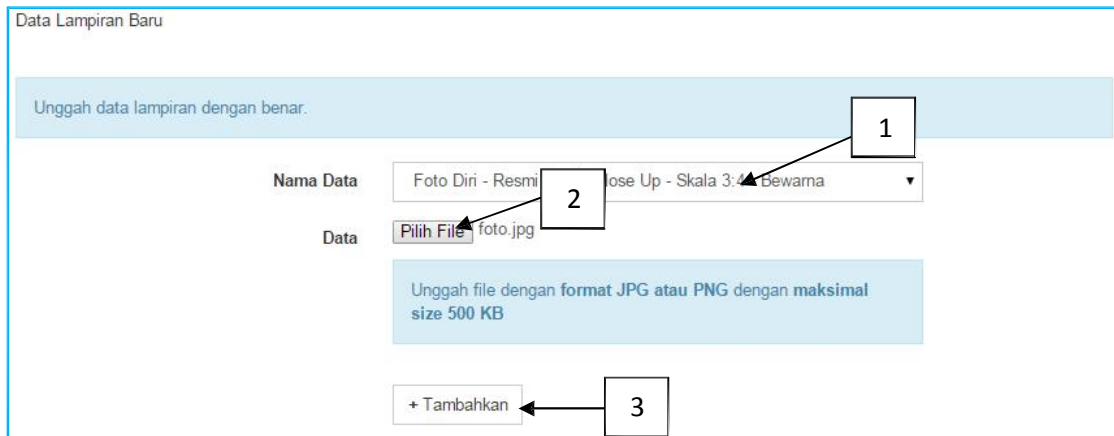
Data Lampiran Baru

Unggah data lampiran dengan benar.

1

Nama Data
Foto Diri - Resmi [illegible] lose Up - Skala 3:4 - Bewarna

2

Data
Pilih File foto.jpg

Unggah file dengan format JPG atau PNG dengan maksimal size 500 KB

+ Tambahkan

3